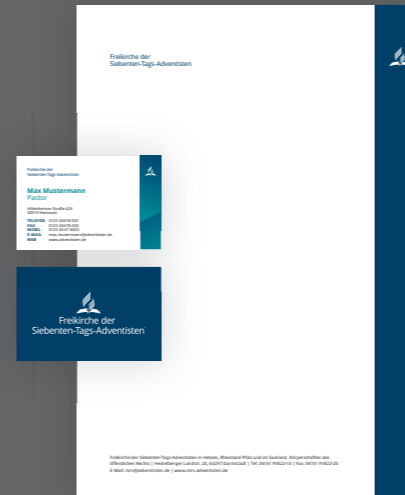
Freikirche der
Siebenten-Tags-Adventisten

Freikirche der
Siebenten-Tags-Adventisten

Max Mustermann
Pastor

Mittelheimer Straße 420
30519 Hannover

TELEFON 0123 456789-000
FAX 0123 456789-000
MOBIL 0123 45 67 8900
E-MAIL max.mustermann@adventisten.de
WEB www.adventisten.de

Freikirche der
Siebenten-Tags-Adventisten

Freikirche der Siebenten-Tags-Adventisten in Hessen, Rheinland-Pfalz und im Saarland, Körperschaften des öffentlichen Rechts | Heidelberger Landstr. 24, 64297 Darmstadt | Tel. 06151 91822-10 | Fax: 06151 91822-20
E-Mail: mrv@adventisten.de | www.mrv.adventisten.de